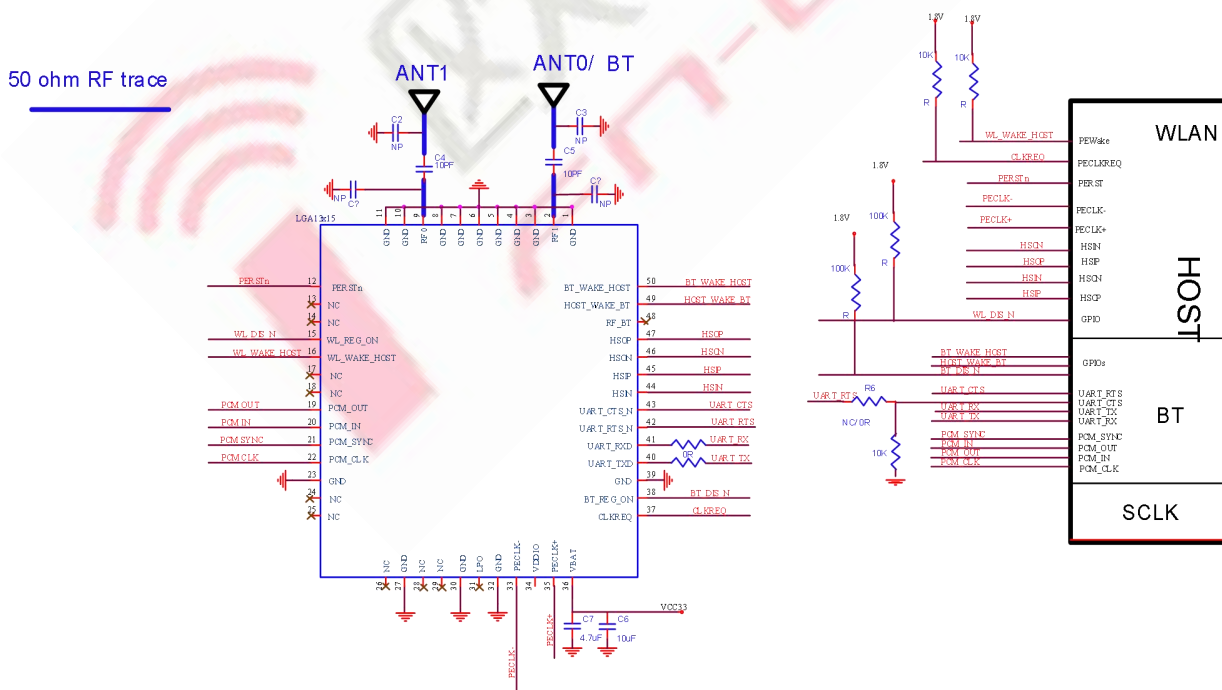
50 ohm RF trace

ANT1

ANT0/ BT

C2
NP
C4
10PF
NP
C?
C3
NP
C5
10PF
C?
NP

LGA13x15

11 GND
10 GND
9 RF0
8 GND
7 GND
6 GND
5 GND
4 GND
3 GND
2 RF1
1 GND

PERSTn 12 PERSTn
13 NC
14 NC
WL_DIS_N 15 WL_REG_ON
WL_WAKE_HOST 16 WL_WAKE_HOST
17 NC
18 NC
PCM OUT 19 PCM_OUT
PCM IN 20 PCM_IN
PCM SYNC 21 PCM_SYNC
PCM CLK 22 PCM_CLK
23 GND
24 NC
25 NC

BT_WAKE_HOST 50 BT_WAKE_HOST
HOST_WAKE_BT 49 HOST_WAKE_BT
RF_BT 48
HSOP 47 HSOP
HSON 46 HSON
HSIP 45 HSIP
HSIN 44 HSIN
UART_CTS_N 43 UART_CTS
UART_RTS_N 42 UART_RTS
UART_RXD 41 UART_RX
UART_TXD 40 UART_TX
0R
GND 39
BT_REG_ON 38 BT_DIS_N
CLKREQ 37 CLKREQ

26 NC
27 GND
28 NC
29 NC
30 GND
31 LPO
32 GND
33 PECLK-
34 VDDIO
35 PECLK+
36 VBAT

VCC33
C7
4.7uF
C6
10uF
PECLK-
PECLK+

1.8V
1.8V
10K
R
10K
R
WL_WAKE_HOST
CLKREQ
1.8V
PERSTn
100K
R
PECLK-
PECLK+
1.8V
100K
R
HSON
HSOP
HSIN
HSIP
WL_DIS_N
BT_WAKE_HOST
HOST_WAKE_BT
BT_DIS_N
UART_RTS
R6
NC/0R
UART_CTS
UART_RX
UART_TX
10K
PCM_SYNC
PCM_IN
PCM_OUT
PCM_CLK

WLAN
PEWake
PECLKREQ
PERST
PECLK-
PECLK+
HSIN
HSIP
HSON
HSOP
GPIO
HOST
GPIOs
UART_RTS
UART_CTS
UART_TX
UART_RX
BT
PCM_SYNC
PCM_OUT
PCM_IN
PCM_CLK
SCLK